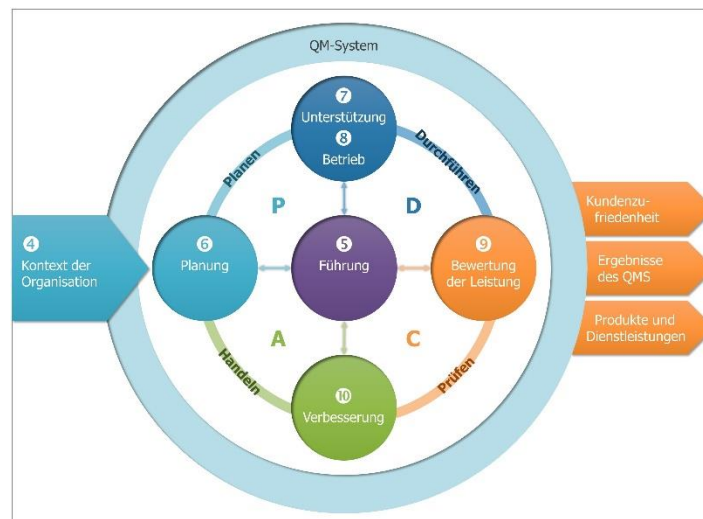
QM-System

❼
Unterstützung
❽
Betrieb

Planen

Durchführen

P

D

❹
Kontext der Organisation

❻
Planung

❺
Führung

❾
Bewertung der Leistung

Kundenzufriedenheit

Ergebnisse des QMS

Produkte und Dienstleistungen

A

C

Handeln

Prüfen

❿
Verbesserung